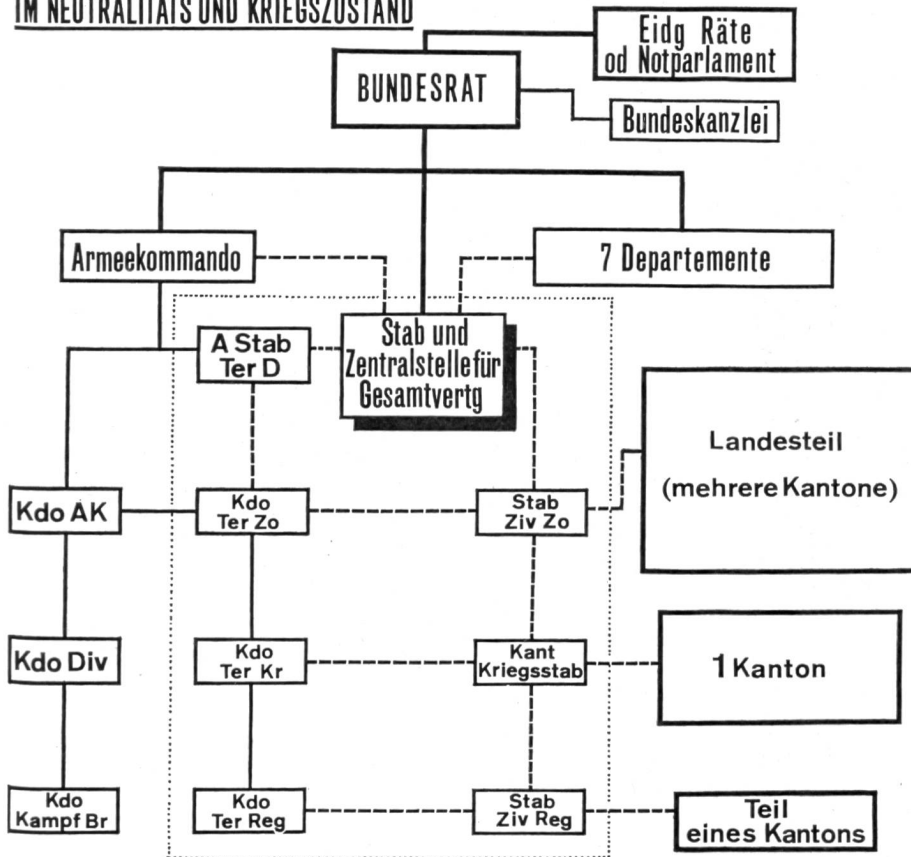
IM NEUTRALITÄTS UND KRIEGSZUSTAND

Eidg Räte od Notparlament

BUNDESRAT

Bundeskanzlei

Armeekommando

7 Departemente

A Stab Ter D

Stab und Zentralstellefür Gesamtvertg

Landesteil (mehrere Kantone)

Kdo AK

Kdo Ter Zo

Stab Ziv Zo

Kdo Div

Kdo Ter Kr

Kant Kriegsstab

1 Kanton

Kdo Kampf Br

Kdo Ter Reg

Stab Ziv Reg

Teil eines Kantons